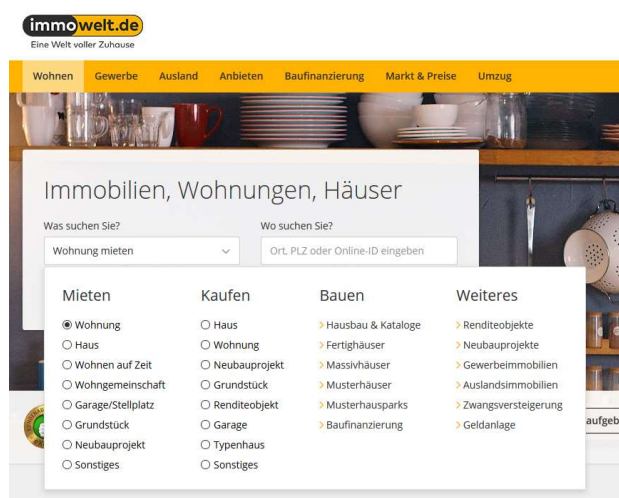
immowelt.de
Eine Welt voller Zuhause

Wohnen Gewerbe Ausland Anbieten Baufinanzierung Markt & Preise Umzug

Immobilien, Wohnungen, Häuser

Was suchen Sie?
Wohnung mieten

Wo suchen Sie?
Ort, PLZ oder Online-ID eingeben

Mieten
◉ Wohnung
○ Haus
○ Wohnen auf Zeit
○ Wohngemeinschaft
○ Garage/Stellplatz
○ Grundstück
○ Neubauprojekt
○ Sonstiges

Kaufen
○ Haus
○ Wohnung
○ Neubauprojekt
○ Grundstück
○ Renditeobjekt
○ Garage
○ Typenhaus
○ Sonstiges

Bauen
> Hausbau & Kataloge
> Fertighäuser
> Massivhäuser
> Musterhäuser
> Musterhausparks
> Baufinanzierung

Weiteres
> Renditeobjekte
> Neubauprojekte
> Gewerbeimmobilien
> Auslandsimmobilien
> Zwangsversteigerung
> Geldanlage

aufgeb